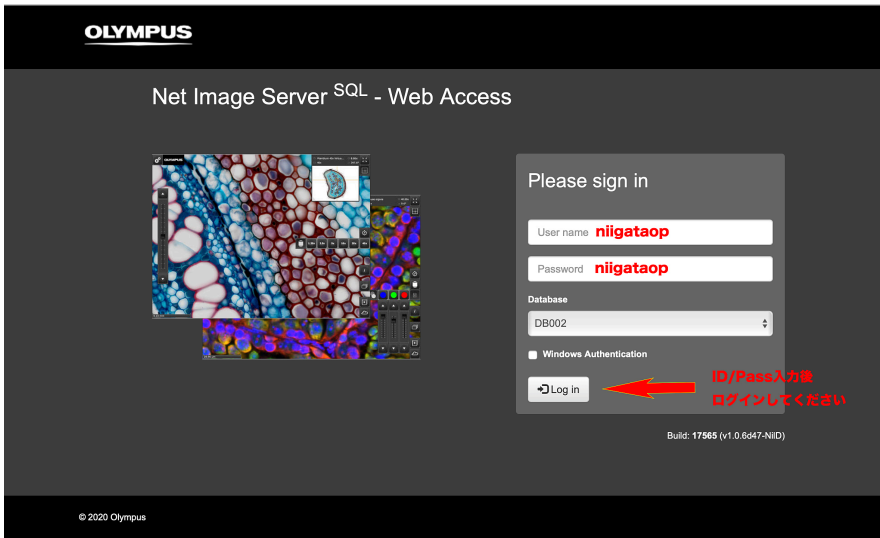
OLYMPUS

Net Image Server $^{SQL}$ - Web Access

Please sign in

User name niigataop

Password niigataop

Database

DB002

Windows Authentication

Log in

ID/Pass入力後
ログインしてください

Build: 17565 (v1.0.6d47-NilD)

© 2020 Olympus